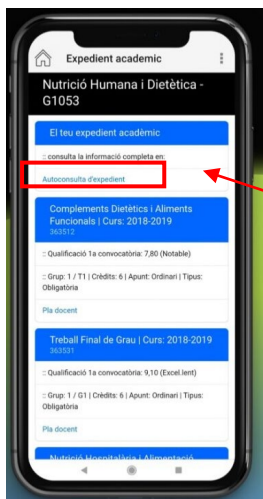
Expedient acadèmic

Nutrició Humana i Dietètica - G1053

El teu expedient acadèmic

:: consulta la informació completa en:

Autoconsulta d'expedient

Complements Dietètics i Aliments Funcionals | Curs: 2018-2019
363512

:: Qualificació 1a convocatòria: 7,80 (Notable)

:: Grup: 1 / T1 | Crèdits: 6 | Apunt: Ordinari | Tipus: Obligatòria

Pla docent

Treball Final de Grau | Curs: 2018-2019
363531

:: Qualificació 1a convocatòria: 9,10 (Excel.lent)

:: Grup: 1 / G1 | Crèdits: 6 | Apunt: Ordinari | Tipus: Obligatòria

Pla docent

Nutrició Hospitalària i Alimentació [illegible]